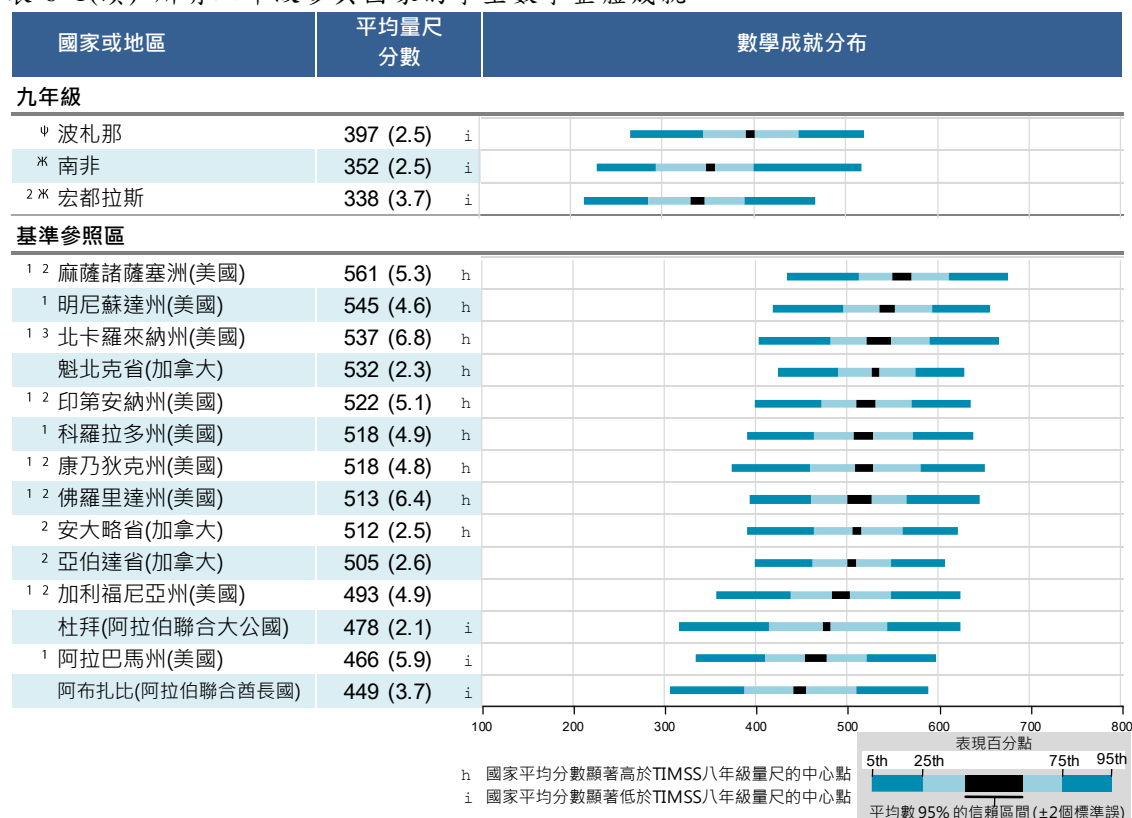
| 國家或地區 | 平均量尺分數 | | 數學成就分布 |
|---|---|---|---|
| **九年級** | | | |
| ψ 波札那 | 397 (2.5) | i | |
| ж 南非 | 352 (2.5) | i | |
| 2 ж 宏都拉斯 | 338 (3.7) | i | |
| **基準參照區** | | | |
| 1 2 麻薩諸薩塞洲(美國) | 561 (5.3) | h | |
| 1 明尼蘇達州(美國) | 545 (4.6) | h | |
| 1 3 北卡羅來納州(美國) | 537 (6.8) | h | |
| 魁北克省(加拿大) | 532 (2.3) | h | |
| 1 2 印第安納州(美國) | 522 (5.1) | h | |
| 1 科羅拉多州(美國) | 518 (4.9) | h | |
| 1 2 康乃狄克州(美國) | 518 (4.8) | h | |
| 1 2 佛羅里達州(美國) | 513 (6.4) | h | |
| 2 安大略省(加拿大) | 512 (2.5) | h | |
| 2 亞伯達省(加拿大) | 505 (2.6) | | |
| 1 2 加利福尼亞州(美國) | 493 (4.9) | | |
| 杜拜(阿拉伯聯合大公國) | 478 (2.1) | i | |
| 1 阿拉巴馬州(美國) | 466 (5.9) | i | |
| 阿布扎比(阿拉伯聯合酋長國) | 449 (3.7) | i | |

100 200 300 400 500 600 700 800

h 國家平均分數顯著高於TIMSS八年級量尺的中心點
i 國家平均分數顯著低於TIMSS八年級量尺的中心點

表現百分點
5th 25th 75th 95th
平均數 95% 的信賴區間 (±2個標準誤)